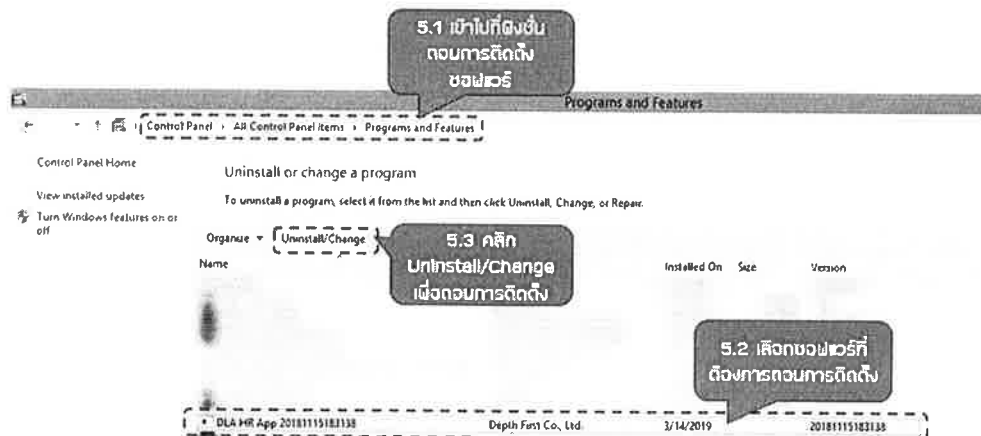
5.1 เข้าไปที่ฟังก์ชั่นถอนการติดตั้งซอฟแวร์

Programs and Features

Control Panel › All Control Panel Items › Programs and Features

Control Panel Home

View installed updates

Turn Windows features on or off

Uninstall or change a program

To uninstall a program, select it from the list and then click Uninstall, Change, or Repair.

Organise ▾ Uninstall/Change

5.3 คลิก Uninstall/Change เพื่อถอนการติดตั้ง

Name

Installed On Size Version

5.2 เลือกซอฟแวร์ที่ต้องการถอนการติดตั้ง

DLA HR App 20181115183138 Depth First Co., Ltd. 3/14/2019 20181115183138